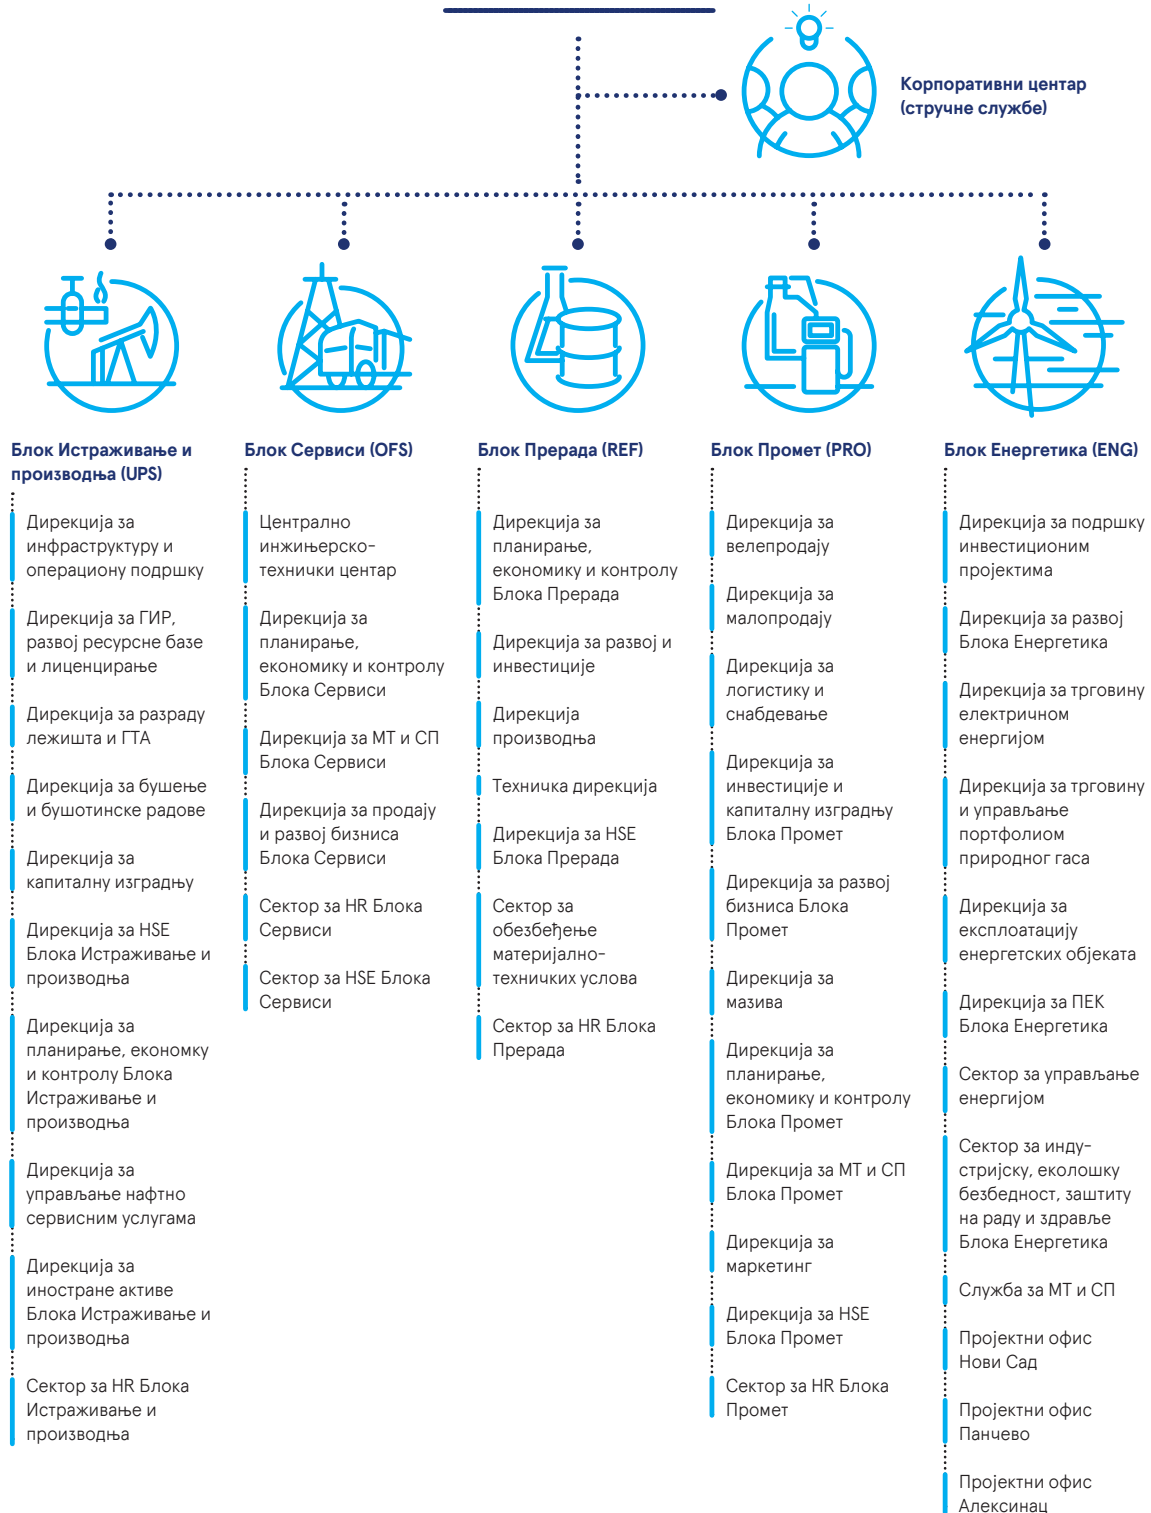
Корпоративни центар (стручне службе)

Блок Истраживање и производња (UPS)

Дирекција за инфраструктуру и операциону подршку

Дирекција за ГИР, развој ресурсне базе и лиценцирање

Дирекција за разраду лежишта и ГТА

Дирекција за бушење и бушотинске радове

Дирекција за капиталну изградњу

Дирекција за HSE Блока Истраживање и производња

Дирекција за планирање, економку и контролу Блока Истраживање и производња

Дирекција за управљање нафтно сервисним услугама

Дирекција за иностране активе Блока Истраживање и производња

Сектор за HR Блока Истраживање и производња

Блок Сервиси (OFS)

Централно инжињерско-технички центар

Дирекција за планирање, економику и контролу Блока Сервиси

Дирекција за МТ и СП Блока Сервиси

Дирекција за продају и развој бизниса Блока Сервиси

Сектор за HR Блока Сервиси

Сектор за HSE Блока Сервиси

Блок Прерада (REF)

Дирекција за планирање, економику и контролу Блока Прерада

Дирекција за развој и инвестиције

Дирекција производња

Техничка дирекција

Дирекција за HSE Блока Прерада

Сектор за обезбеђење материјално-техничких услова

Сектор за HR Блока Прерада

Блок Промет (PRO)

Дирекција за велепродају

Дирекција за малопродају

Дирекција за логистику и снабдевање

Дирекција за инвестиције и капиталну изградњу Блока Промет

Дирекција за развој бизниса Блока Промет

Дирекција за мазива

Дирекција за планирање, економику и контролу Блока Промет

Дирекција за МТ и СП Блока Промет

Дирекција за маркетинг

Дирекција за HSE Блока Промет

Сектор за HR Блока Промет

Блок Енергетика (ENG)

Дирекција за подршку инвестиционим пројектима

Дирекција за развој Блока Енергетика

Дирекција за трговину електричном енергијом

Дирекција за трговину и управљање портфолиом природног гаса

Дирекција за експлоатацију енергетских објеката

Дирекција за ПЕК Блока Енергетика

Сектор за управљање енергијом

Сектор за индустријску, еколошку безбедност, заштиту на раду и здравље Блока Енергетика

Служба за МТ и СП

Пројектни офис Нови Сад

Пројектни офис Панчево

Пројектни офис Алексинац